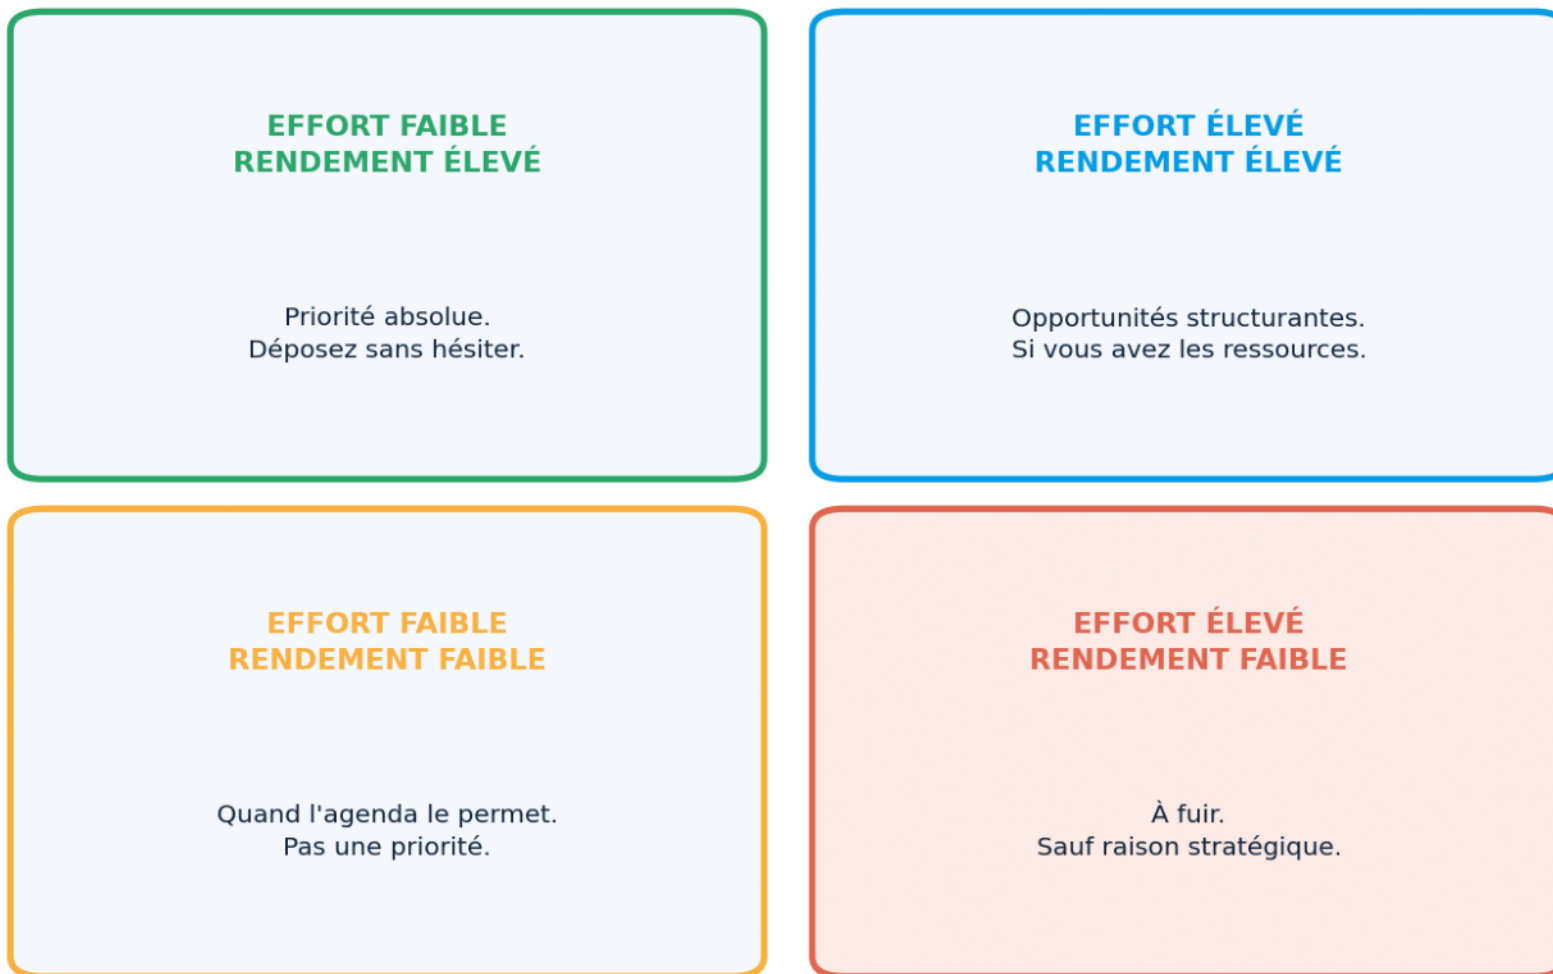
EFFORT FAIBLE
RENDEMENT ÉLEVÉ

Priorité absolue.
Déposez sans hésiter.

EFFORT ÉLEVÉ
RENDEMENT ÉLEVÉ

Opportunités structurantes.
Si vous avez les ressources.

EFFORT FAIBLE
RENDEMENT FAIBLE

Quand l'agenda le permet.
Pas une priorité.

EFFORT ÉLEVÉ
RENDEMENT FAIBLE

À fuir.
Sauf raison stratégique.